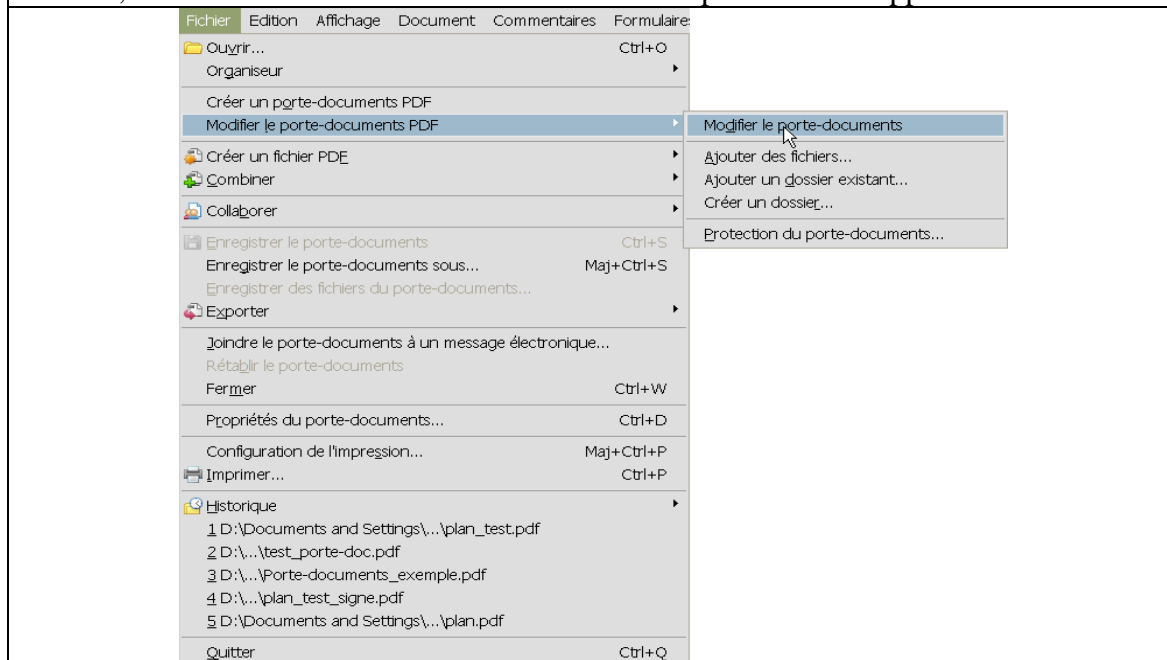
Fichier Edition Affichage Document Commentaires Formulaires

Ouvrir... Ctrl+O
Organiseur
Créer un porte-documents PDF
Modifier le porte-documents PDF
Créer un fichier PDF
Combiner
Collaborer
Enregistrer le porte-documents Ctrl+S
Enregistrer le porte-documents sous... Maj+Ctrl+S
Enregistrer des fichiers du porte-documents...
Exporter
Joindre le porte-documents à un message électronique...
Rétablir le porte-documents
Fermer Ctrl+W
Propriétés du porte-documents... Ctrl+D
Configuration de l'impression... Maj+Ctrl+P
Imprimer... Ctrl+P
Historique
1 D:\Documents and Settings\...\plan_test.pdf
2 D:\...\test_porte-doc.pdf
3 D:\...\Porte-documents_exemple.pdf
4 D:\...\plan_test_signe.pdf
5 D:\Documents and Settings\...\plan.pdf
Quitter Ctrl+Q

Modifier le porte-documents
Ajouter des fichiers...
Ajouter un dossier existant...
Créer un dossier...
Protection du porte-documents...